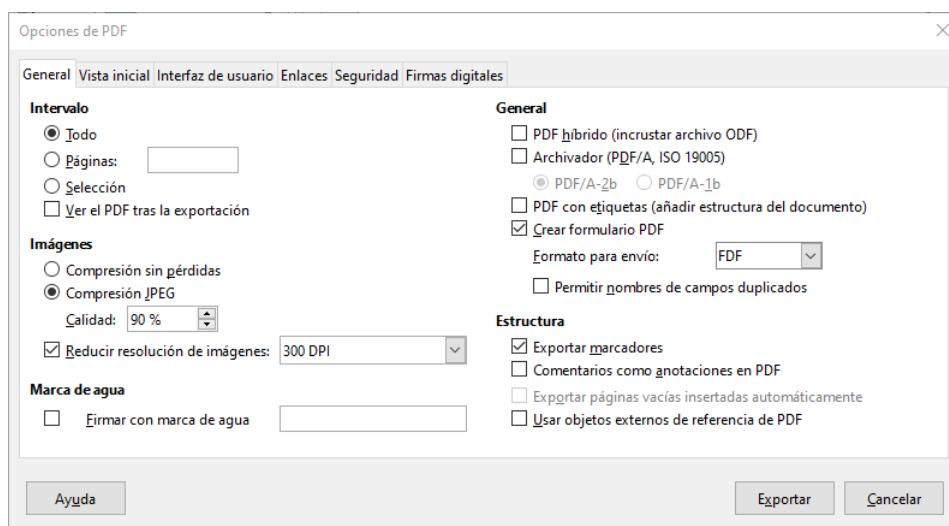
Opciones de PDF

General | Vista inicial | Interfaz de usuario | Enlaces | Seguridad | Firmas digitales

Intervalo
Todo
Páginas:
Selección
Ver el PDF tras la exportación

Imágenes
Compresión sin pérdidas
Compresión JPEG
Calidad: 90 %
Reducir resolución de imágenes: 300 DPI

Marca de agua
Firmar con marca de agua

General
PDF híbrido (incrustar archivo ODF)
Archivador (PDF/A, ISO 19005)
PDF/A-2b PDF/A-1b
PDF con etiquetas (añadir estructura del documento)
Crear formulario PDF
Formato para envío: FDF
Permitir nombres de campos duplicados

Estructura
Exportar marcadores
Comentarios como anotaciones en PDF
Exportar páginas vacías insertadas automáticamente
Usar objetos externos de referencia de PDF

Ayuda
Exportar
Cancelar